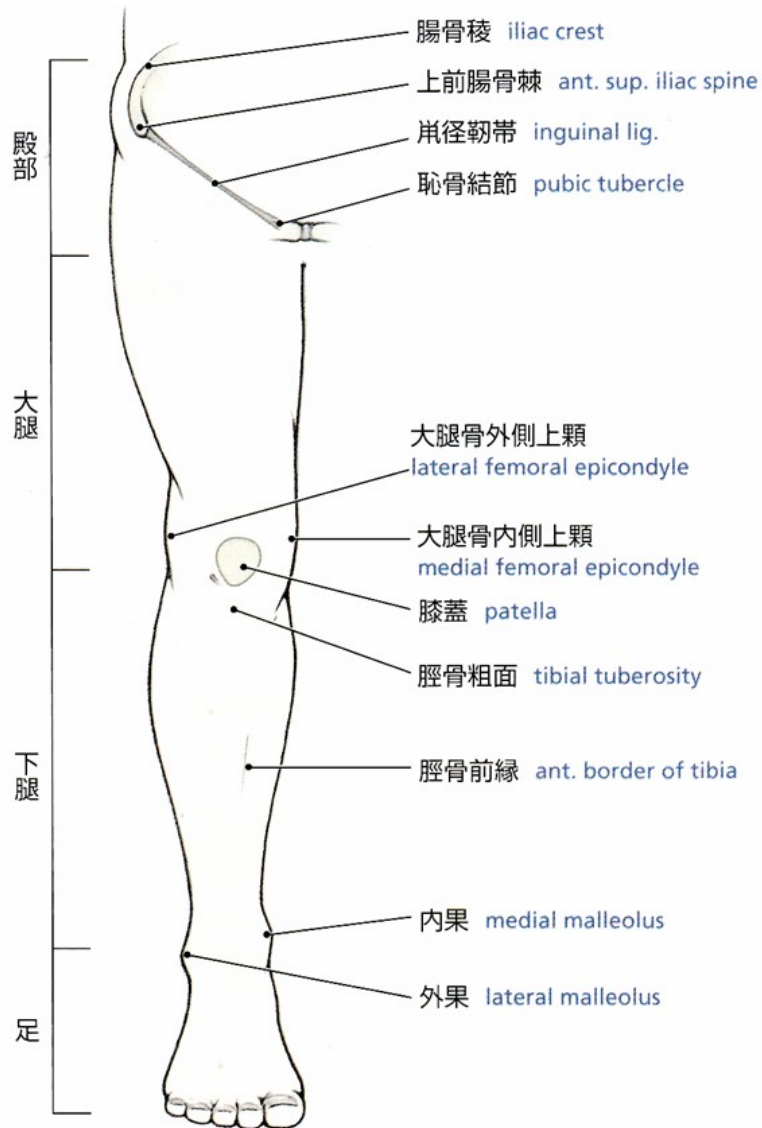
腸骨稜 iliac crest
上前腸骨棘 ant. sup. iliac spine
鼡径靭帯 inguinal lig.
恥骨結節 pubic tubercle

殿部

大腿

大腿骨外側上顆
lateral femoral epicondyle

大腿骨内側上顆
medial femoral epicondyle

膝蓋 patella

脛骨粗面 tibial tuberosity

下腿

脛骨前縁 ant. border of tibia

内果 medial malleolus

外果 lateral malleolus

足